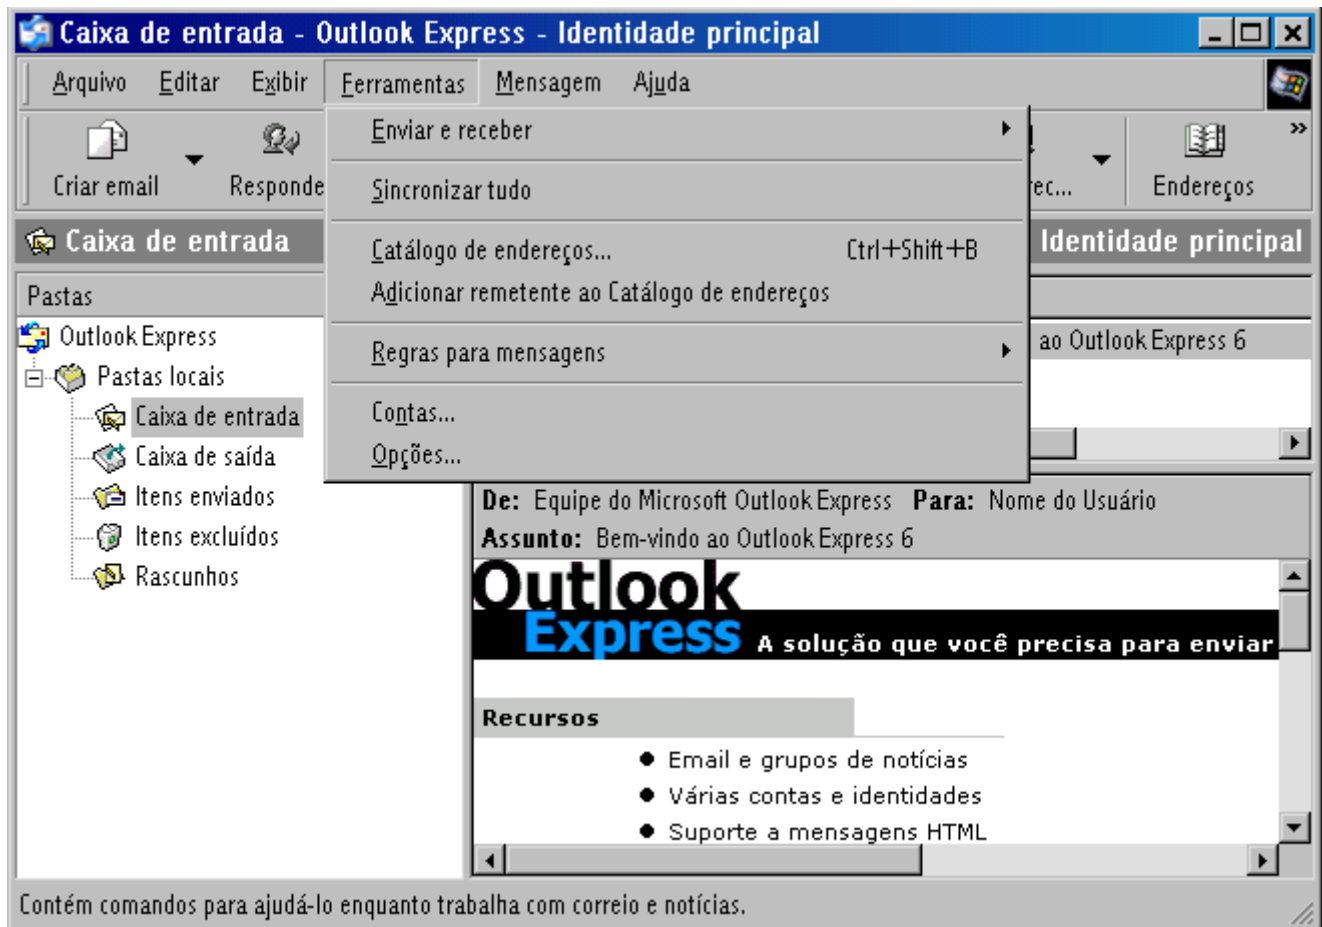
Caixa de entrada - Outlook Express - Identidade principal

Arquivo Editar Exibir Ferramentas Mensagem Ajuda

Criar email Responde

Enviar e receber
Sincronizar tudo
Catálogo de endereços... Ctrl+Shift+B
Adicionar remetente ao Catálogo de endereços
Regras para mensagens
Contas...
Opções...

ec... Endereços

Caixa de entrada

Identidade principal

Pastas

Outlook Express
Pastas locais
Caixa de entrada
Caixa de saída
Itens enviados
Itens excluídos
Rascunhos

ao Outlook Express 6

De: Equipe do Microsoft Outlook Express Para: Nome do Usuário
Assunto: Bem-vindo ao Outlook Express 6

Outlook Express A solução que você precisa para enviar

Recursos

● Email e grupos de notícias
● Várias contas e identidades
● Suporte a mensagens HTML

Contém comandos para ajudá-lo enquanto trabalha com correio e notícias.